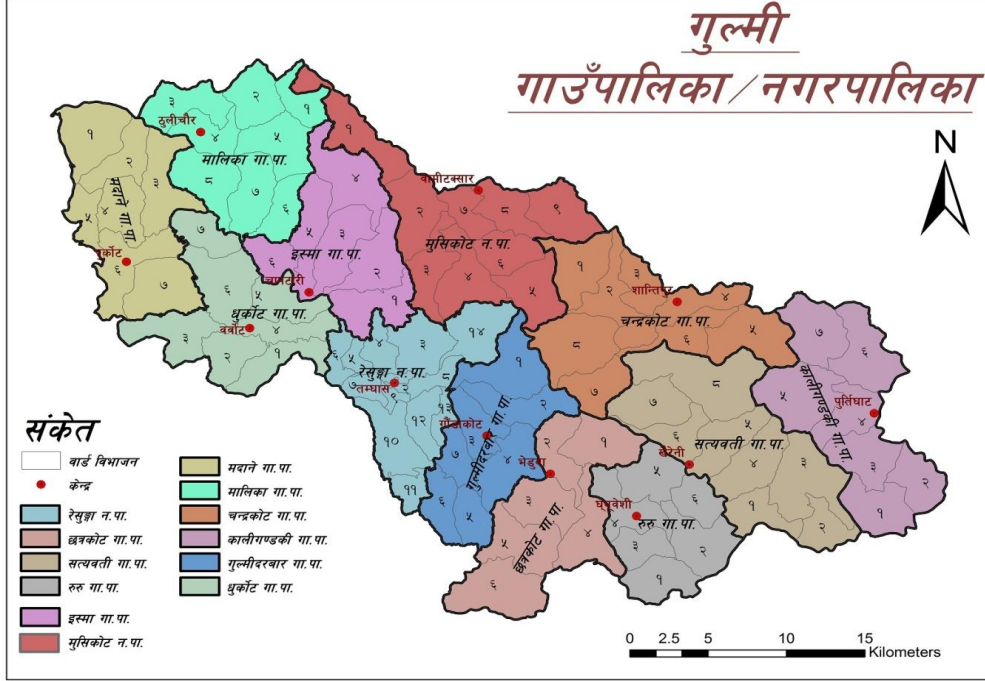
गुल्मी
गाउँपालिका / नगरपालिका

N

ठूलीचौर
मालिका गा.पा.
वामीटक्सार
मुसिकोट न.पा.
मदाने गा.पा.
इस्मा गा.पा.
धुर्कोट गा.पा.
शान्तिपुर
चन्द्रकोट गा.पा.
रेसुङ्गा न.पा.
तम्घास
गुल्मीदरबार गा.पा.
पुर्तिघाट
कालीगण्डकी गा.पा.
सत्यवती गा.पा.
भेडाबारी
छत्रकोट गा.पा.
घुर्ढुवेशी
रुरु गा.पा.

संकेत
वार्ड विभाजन
केन्द्र
रेसुङ्गा न.पा.
छत्रकोट गा.पा.
सत्यवती गा.पा.
रुरु गा.पा.
इस्मा गा.पा.
मुसिकोट न.पा.
मदाने गा.पा.
मालिका गा.पा.
चन्द्रकोट गा.पा.
कालीगण्डकी गा.पा.
गुल्मीदरबार गा.पा.
धुर्कोट गा.पा.

0 2.5 5 10 15
Kilometers